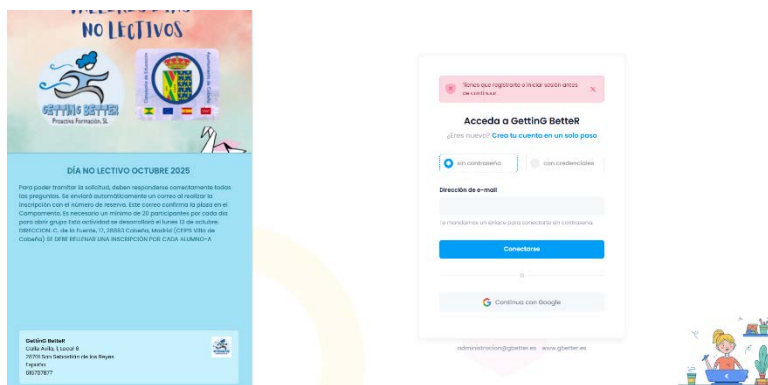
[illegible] NO LECTIVOS

GETTING BETTER
Proactiva Formación, SL

DÍA NO LECTIVO OCTUBRE 2025

Para poder tramitar la solicitud, deben responderse correctamente todas las preguntas. Se enviará automáticamente un correo al realizar la inscripción con el número de reserva. Este correo confirma la plaza en el Campamento. Es necesario un mínimo de 20 participantes por cada día para abrir grupo. Esta actividad se desarrollará el lunes 13 de octubre. DIRECCION: C. de la Fuente, 17, 28863 Cobeña, Madrid (CEIPS Villa de Cobeña) SE DEBE RELLENAR UNA INSCRIPCION POR CADA ALUMNO-A

GettinG BetteR
Calle Avila, 1 Local B
28701 San Sebastián de los Reyes
España
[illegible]

Tienes que registrarte o iniciar sesión antes de continuar.

Acceda a GettinG BetteR
¿Eres nuevo? Crea tu cuenta en un solo paso

sin contraseña
con credenciales

Dirección de e-mail

Te mandamos un enlace para conectarte sin contraseña

Conectarse

o

Continua con Google

administracion@gbetter.es www.gbetter.es